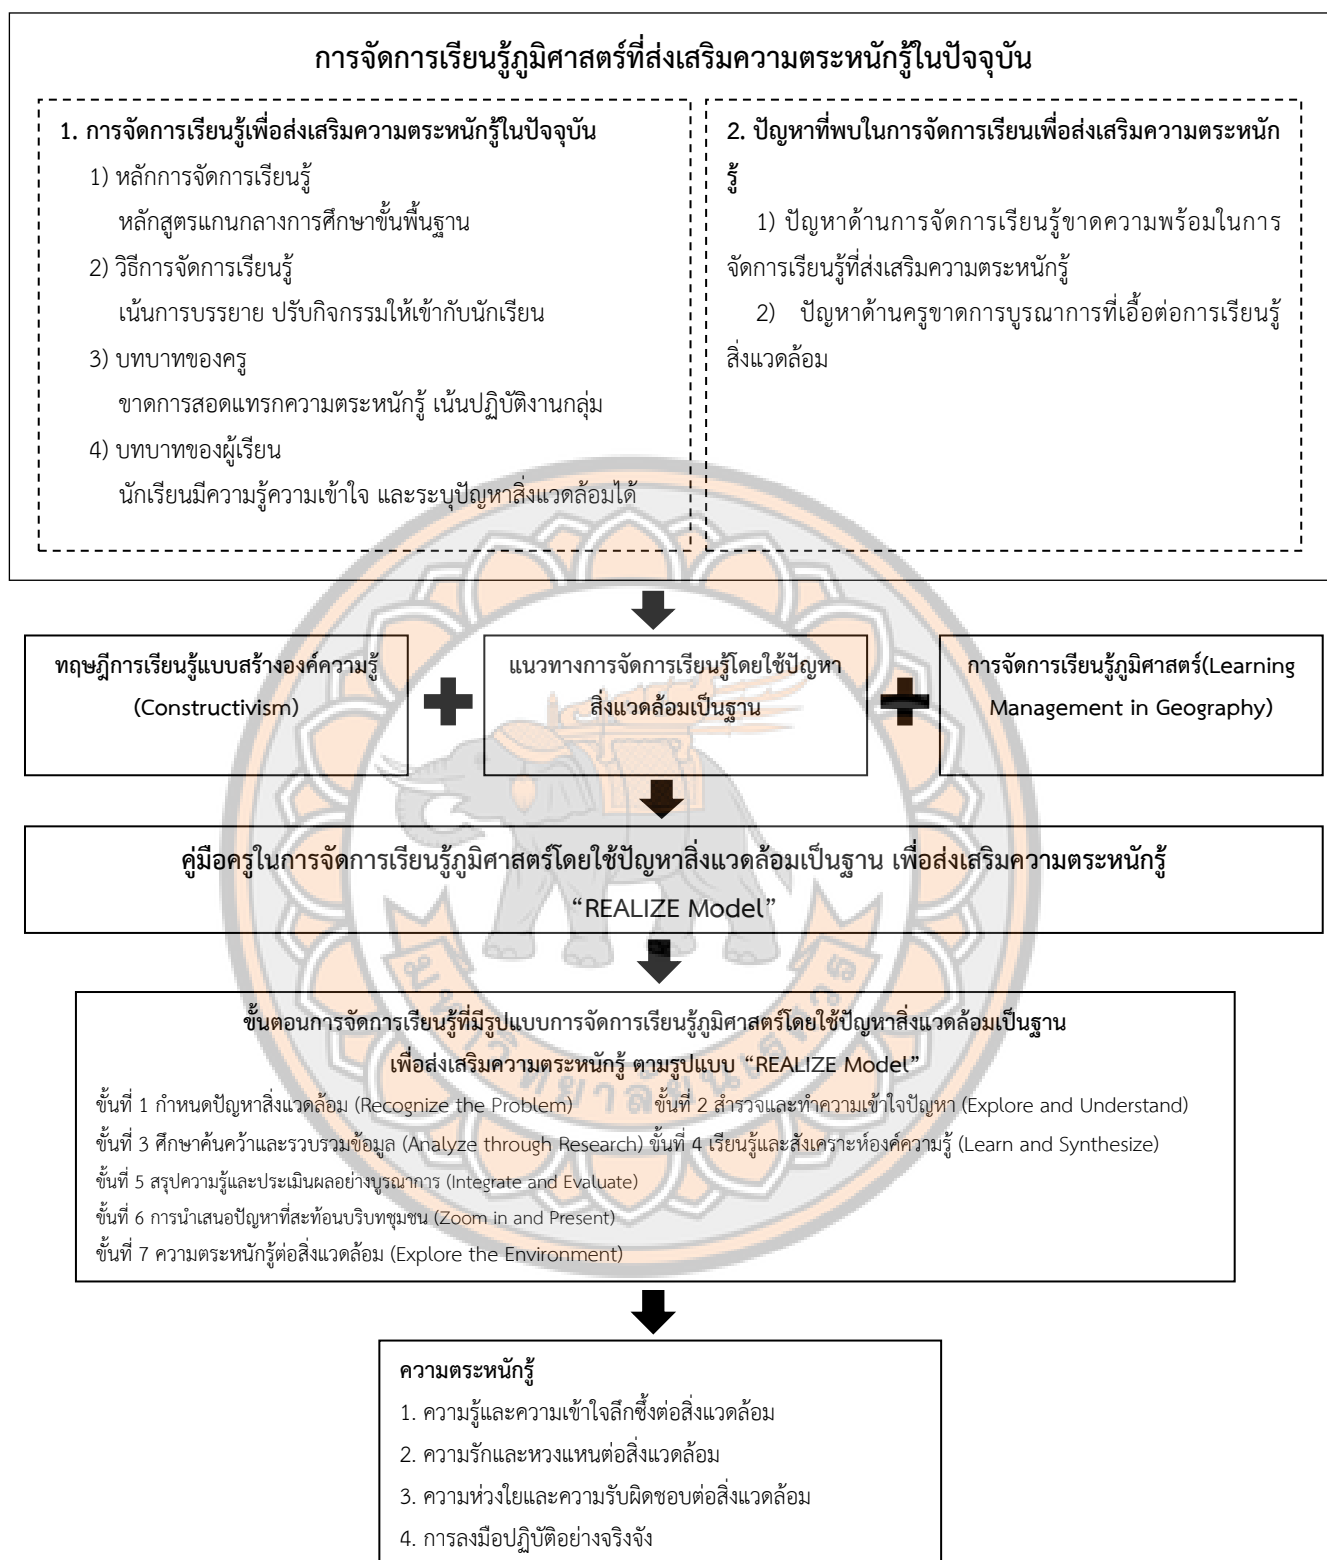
การจัดการเรียนรู้ภูมิศาสตร์ที่ส่งเสริมความตระหนักรู้ในปัจจุบัน

1. การจัดการเรียนรู้เพื่อส่งเสริมความตระหนักรู้ในปัจจุบัน

1) หลักการจัดการเรียนรู้
หลักสูตรแกนกลางการศึกษาขั้นพื้นฐาน

2) วิธีการจัดการเรียนรู้
เน้นการบรรยาย ปรับกิจกรรมให้เข้ากับนักเรียน

3) บทบาทของครู
ขาดการสอดแทรกความตระหนักรู้ เน้นปฏิบัติงานกลุ่ม

4) บทบาทของผู้เรียน
นักเรียนมีความรู้ความเข้าใจ และระบุปัญหาสิ่งแวดล้อมได้

2. ปัญหาที่พบในการจัดการเรียนเพื่อส่งเสริมความตระหนักรู้

1) ปัญหาด้านการจัดการเรียนรู้ขาดความพร้อมในการจัดการเรียนรู้ที่ส่งเสริมความตระหนักรู้

2) ปัญหาด้านครูขาดการบูรณาการที่เอื้อต่อการเรียนรู้สิ่งแวดล้อม

ทฤษฎีการเรียนรู้แบบสร้างองค์ความรู้ (Constructivism)

แนวทางการจัดการเรียนรู้โดยใช้ปัญหาสิ่งแวดล้อมเป็นฐาน

การจัดการเรียนรู้ภูมิศาสตร์(Learning Management in Geography)

คู่มือครูในการจัดการเรียนรู้ภูมิศาสตร์โดยใช้ปัญหาสิ่งแวดล้อมเป็นฐาน เพื่อส่งเสริมความตระหนักรู้ “REALIZE Model”

ขั้นตอนการจัดการเรียนรู้ที่มีรูปแบบการจัดการเรียนรู้ภูมิศาสตร์โดยใช้ปัญหาสิ่งแวดล้อมเป็นฐาน เพื่อส่งเสริมความตระหนักรู้ ตามรูปแบบ “REALIZE Model”

ขั้นที่ 1 กำหนดปัญหาสิ่งแวดล้อม (Recognize the Problem) ขั้นที่ 2 สำรวจและทำความเข้าใจปัญหา (Explore and Understand)
ขั้นที่ 3 ศึกษาค้นคว้าและรวบรวมข้อมูล (Analyze through Research) ขั้นที่ 4 เรียนรู้และสังเคราะห์องค์ความรู้ (Learn and Synthesize)
ขั้นที่ 5 สรุปความรู้และประเมินผลอย่างบูรณาการ (Integrate and Evaluate)
ขั้นที่ 6 การนำเสนอปัญหาที่สะท้อนบริบทชุมชน (Zoom in and Present)
ขั้นที่ 7 ความตระหนักรู้ต่อสิ่งแวดล้อม (Explore the Environment)

ความตระหนักรู้
1. ความรู้และความเข้าใจลึกซึ้งต่อสิ่งแวดล้อม
2. ความรักและหวงแหนต่อสิ่งแวดล้อม
3. ความห่วงใยและความรับผิดชอบต่อสิ่งแวดล้อม
4. การลงมือปฏิบัติอย่างจริงจัง